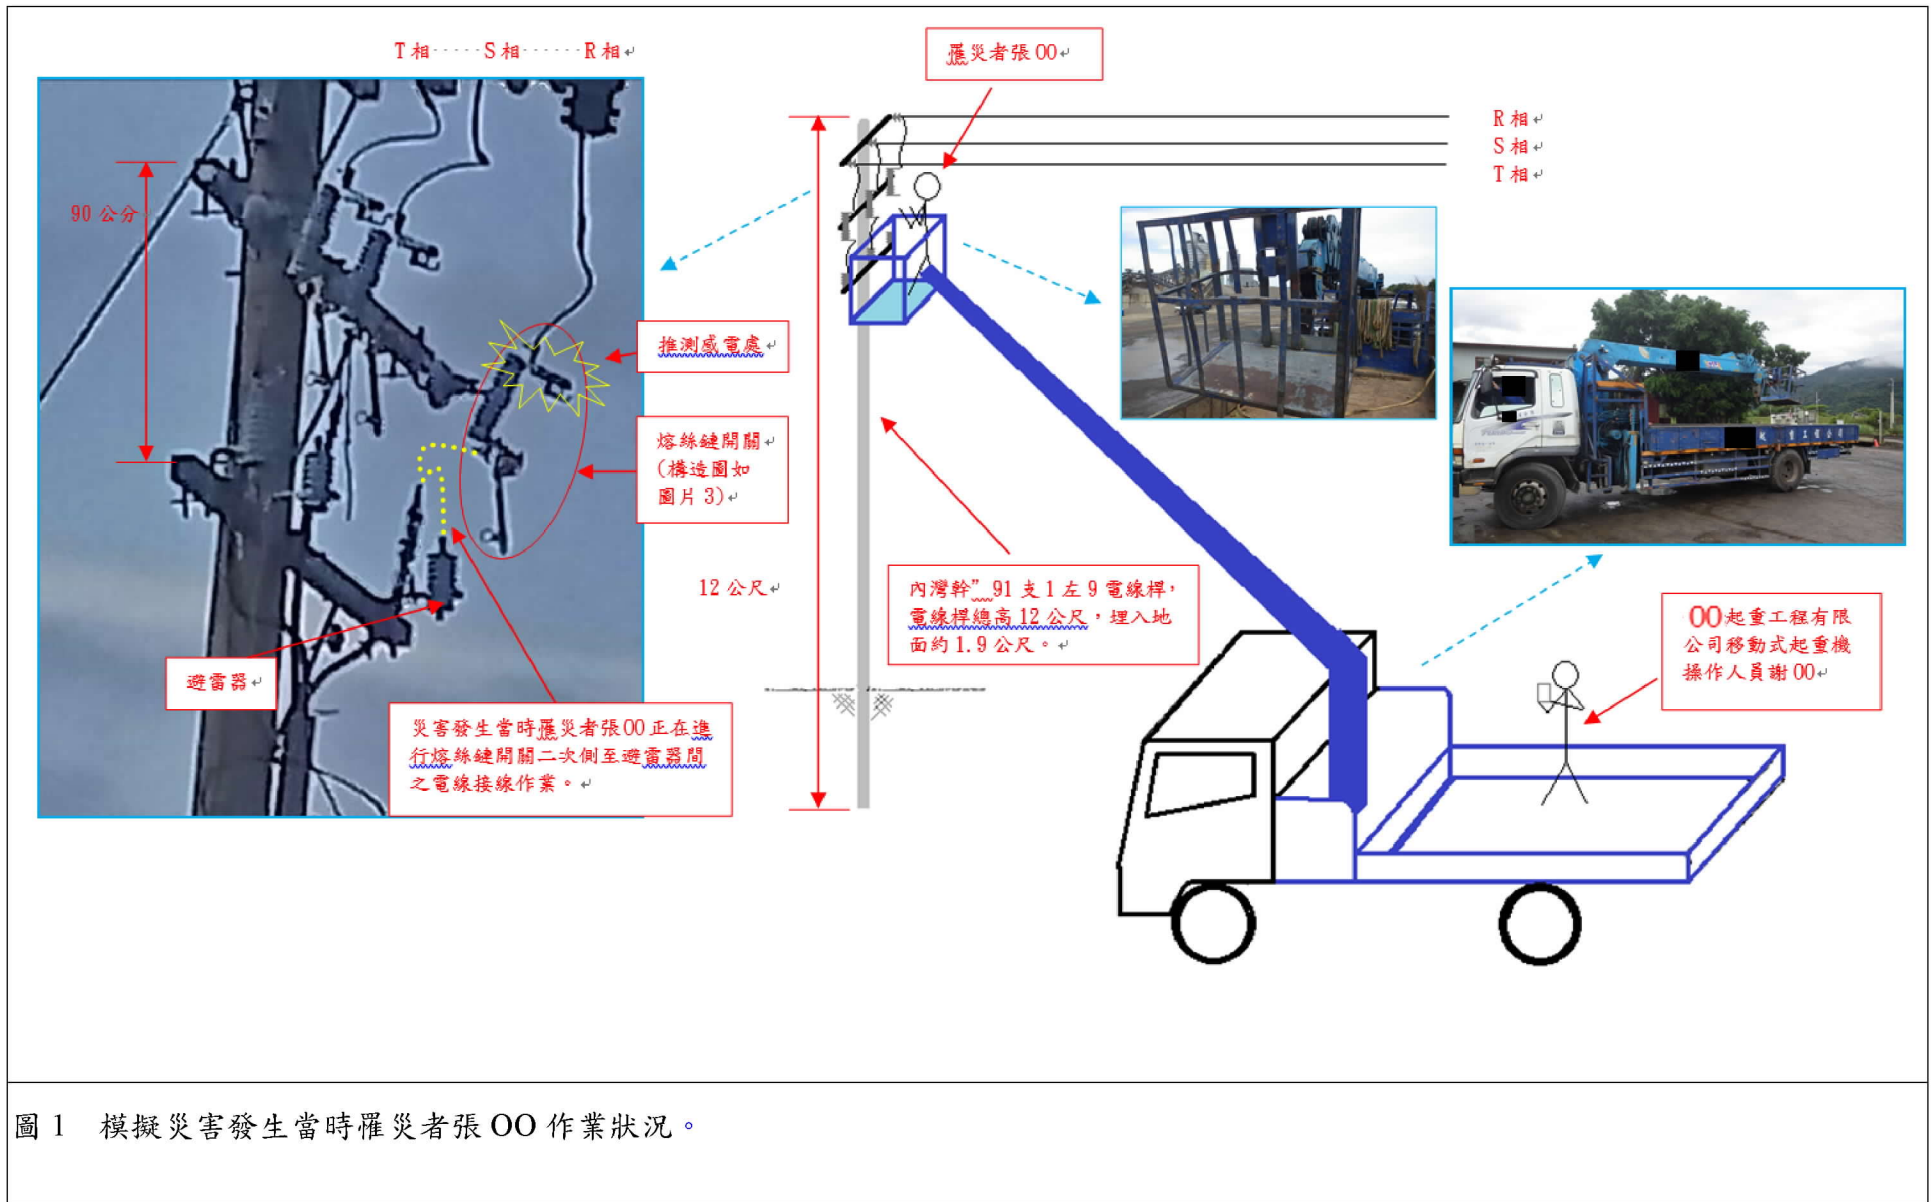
T 相-----S 相------R 相

罹災者張 00

R 相
S 相
T 相

90 公分

推測感電處

熔絲鏈開關
(構造圖如
圖片 3)

12 公尺

內灣幹"91 支 1 左 9 電線桿，電線桿總高 12 公尺，埋入地面約 1.9 公尺。

00 起重工程有限公司移動式起重機操作人員謝 00

避雷器

災害發生當時罹災者張 00 正在進行熔絲鏈開關二次側至避雷器間之電線接線作業。

圖 1　模擬災害發生當時罹災者張 OO 作業狀況。